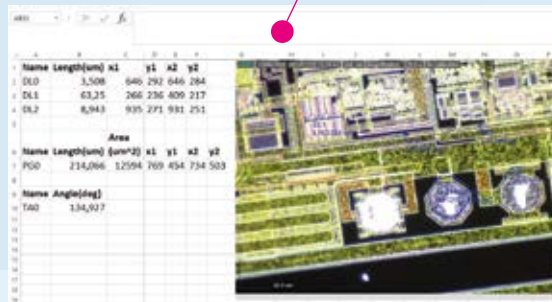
| Name | Length(um) | x1 | y1 | x2 | y2 |
|---|---|---|---|---|---|
| DL0 | 3,508 | 640 | 292 | 646 | 284 |
| DL1 | 63,25 | 266 | 236 | 409 | 217 |
| DL2 | 8,943 | 935 | 271 | 931 | 251 |

| Name | Length(um) | Area (um^2) | x1 | y1 | x2 | y2 |
|---|---|---|---|---|---|---|
| PG0 | 214,066 | 12594 | 769 | 454 | 734 | 503 |

| Name | Angle(deg) |
|---|---|
| TA0 | 134,927 |